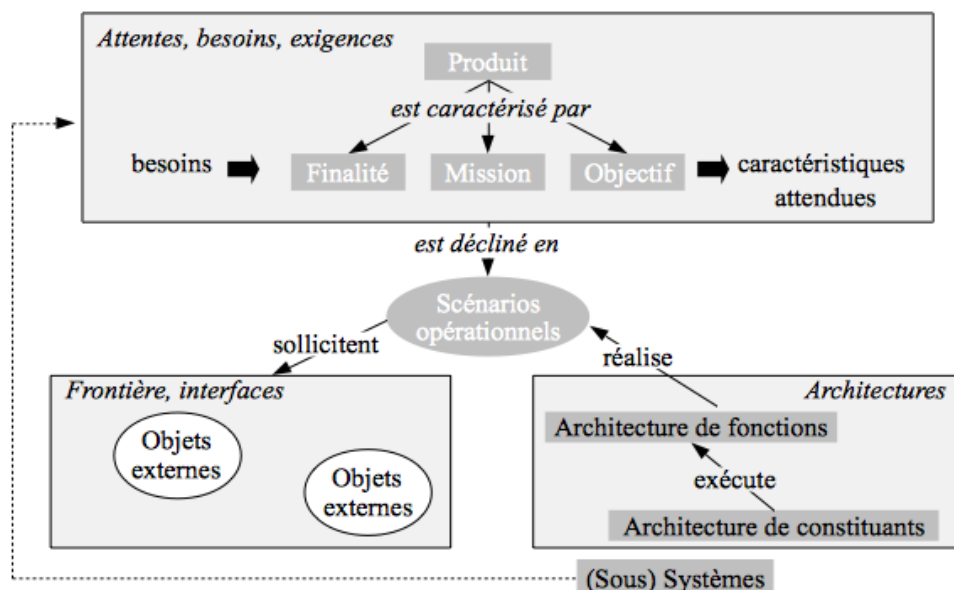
Attentes, besoins, exigences

Produit

est caractérisé par

besoins

Finalité

Mission

Objectif

caractéristiques attendues

est décliné en

Scénarios opérationnels

sollicitent

réalise

Frontière, interfaces

Objets externes

Objets externes

Architectures

Architecture de fonctions

exécute

Architecture de constituants

(Sous) Systèmes